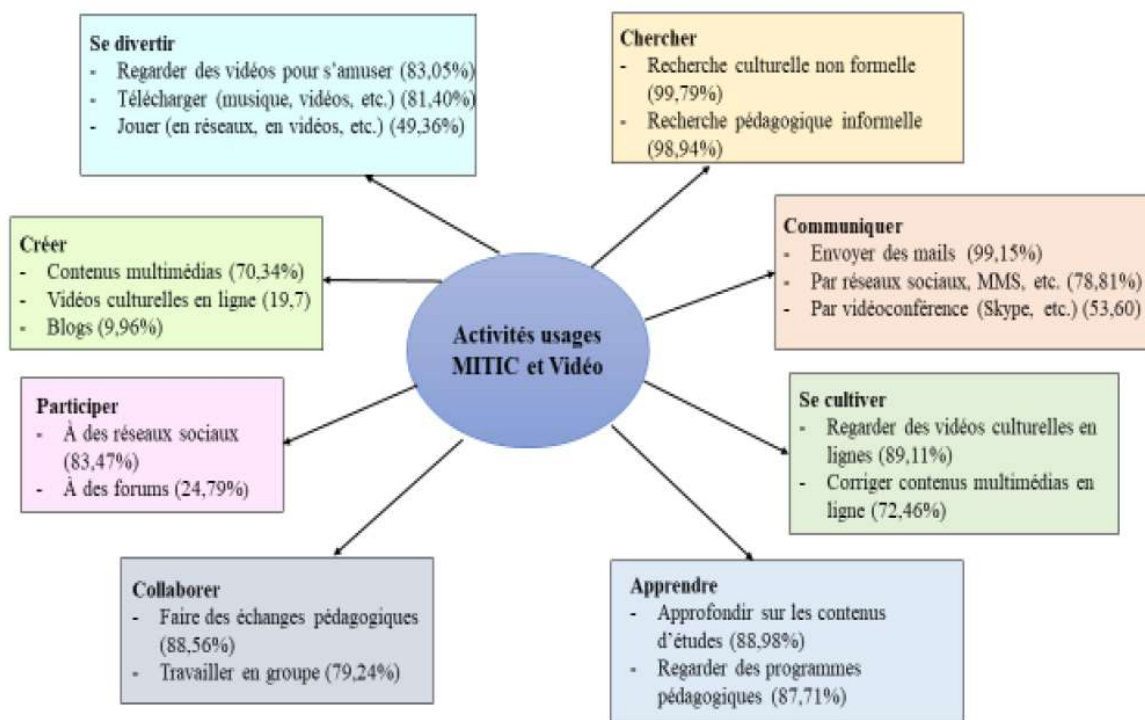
Se divertir
- Regarder des vidéos pour s'amuser (83,05%)
- Télécharger (musique, vidéos, etc.) (81,40%)
- Jouer (en réseaux, en vidéos, etc.) (49,36%)

Chercher
- Recherche culturelle non formelle (99,79%)
- Recherche pédagogique informelle (98,94%)

Créer
- Contenus multimédias (70,34%)
- Vidéos culturelles en ligne (19,7)
- Blogs (9,96%)

Communiquer
- Envoyer des mails (99,15%)
- Par réseaux sociaux, MMS, etc. (78,81%)
- Par vidéoconférence (Skype, etc.) (53,60)

Activités usages MITIC et Vidéo

Participer
- À des réseaux sociaux (83,47%)
- À des forums (24,79%)

Se cultiver
- Regarder des vidéos culturelles en lignes (89,11%)
- Corriger contenus multimédias en ligne (72,46%)

Collaborer
- Faire des échanges pédagogiques (88,56%)
- Travailler en groupe (79,24%)

Apprendre
- Approfondir sur les contenus d'études (88,98%)
- Regarder des programmes pédagogiques (87,71%)